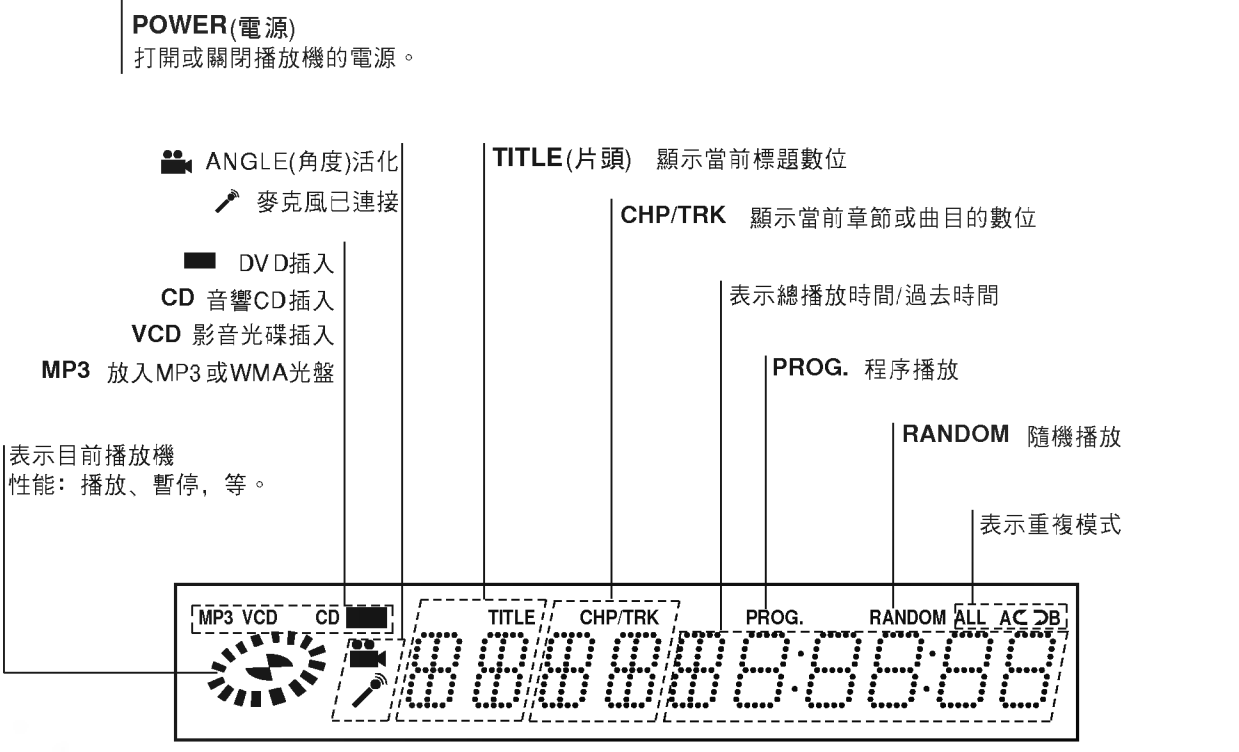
POWER(電源)
打開或關閉播放機的電源。

ANGLE(角度)活化
麥克風已連接

DV D插入
CD 音響CD插入
VCD 影音光碟插入
MP3 放入MP3或WMA光盤

TITLE(片頭) 顯示當前標題數位

CHP/TRK 顯示當前章節或曲目的數位

表示總播放時間/過去時間

PROG. 程序播放

RANDOM 隨機播放

表示目前播放機
性能：播放、暫停，等。

表示重複模式

MP3 VCD CD
TITLE CHP/TRK PROG. RANDOM ALL A B